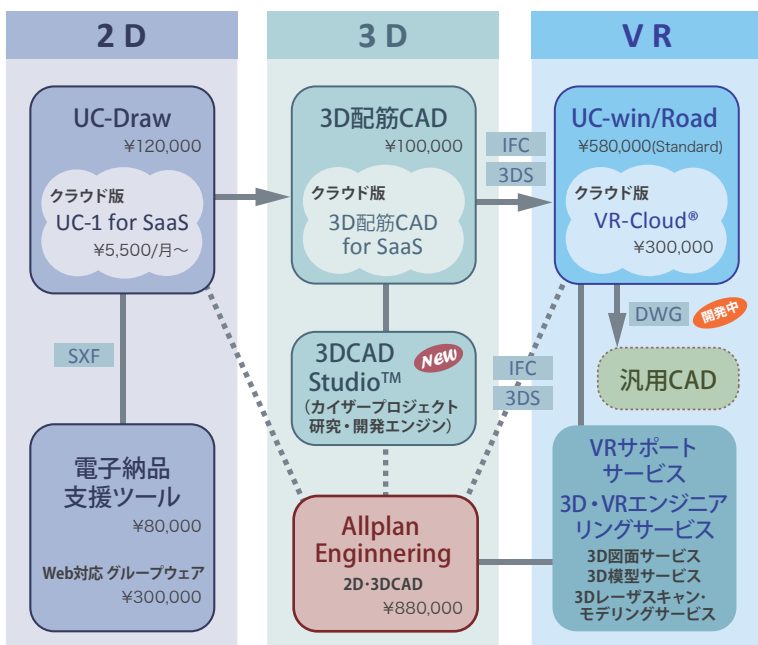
2 D

3 D

V R

UC-Draw
¥120,000

クラウド版
UC-1 for SaaS
¥5,500/月～

3D配筋CAD
¥100,000

クラウド版
3D配筋CAD
for SaaS

IFC
3DS

UC-win/Road
¥580,000(Standard)

クラウド版
VR-Cloud®
¥300,000

DWG
開発中

汎用CAD

SXF

3DCAD
Studio™
New
(カイザープロジェクト
研究・開発エンジン)

IFC
3DS

電子納品
支援ツール
¥80,000

Web対応 グループウェア
¥300,000

Allplan
Enginnering
2D・3DCAD
¥880,000

VRサポート
サービス
3D・VRエンジニア
リングサービス
3D図面サービス
3D模型サービス
3Dレーザスキャン・
モデリングサービス